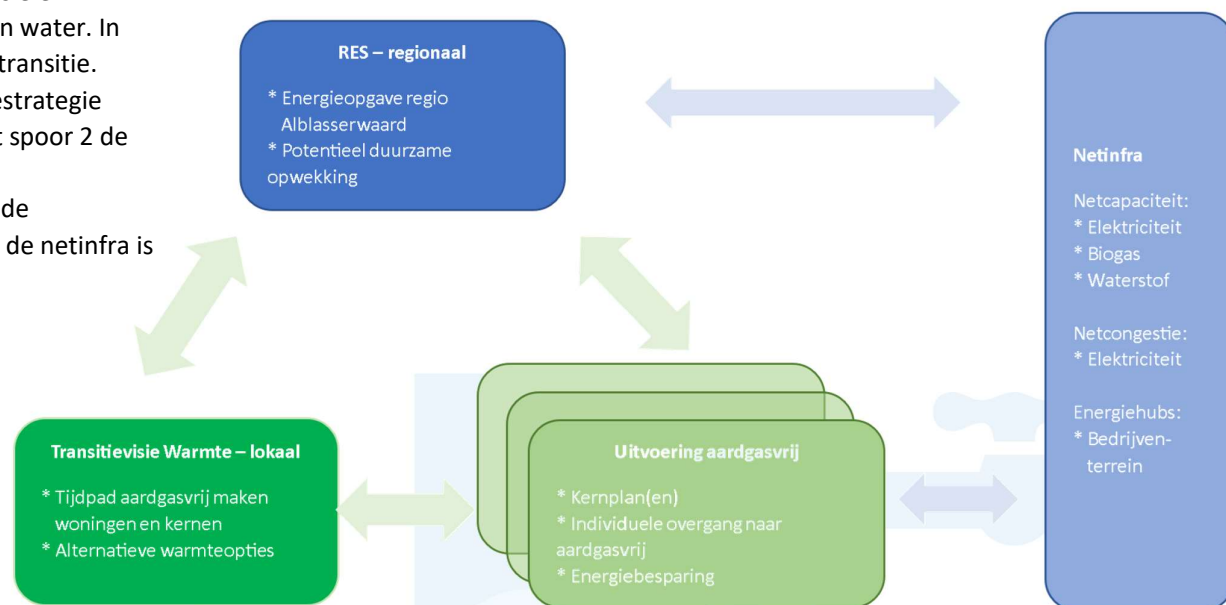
n water. In
transitie.
estrategie
spoor 2 de

de
de netinfra is

RES – regionaal

* Energieopgave regio Alblasserwaard
* Potentieel duurzame opwekking

Netinfra

Netcapaciteit:
* Elektriciteit
* Biogas
* Waterstof

Netcongestie:
* Elektriciteit

Energiehubs:
* Bedrijventerrein

Transitievisie Warmte – lokaal

* Tijdpad aardgasvrij maken woningen en kernen
* Alternatieve warmteopties

Uitvoering aardgasvrij

* Kernplan(en)
* Individuele overgang naar aardgasvrij
* Energiebesparing